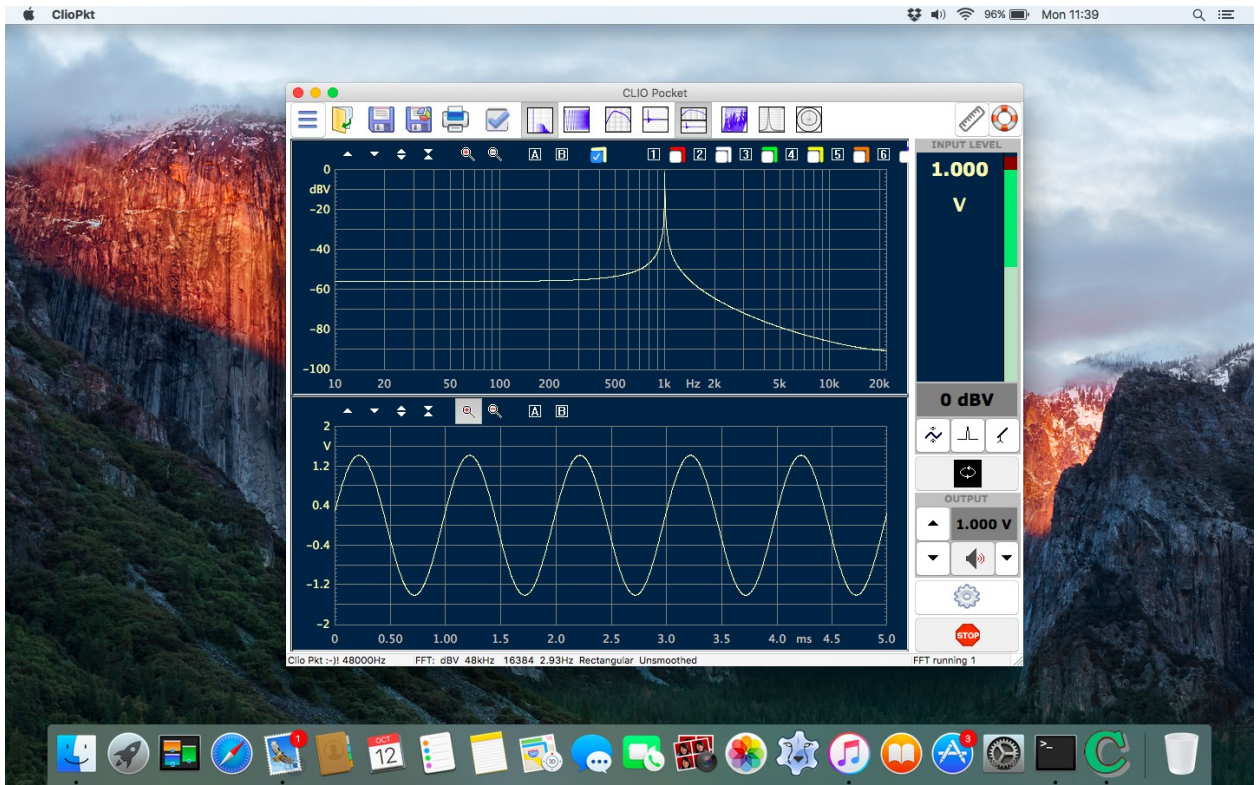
ClioPkt

96% Mon 11:39

CLIO Pocket

A B 1 2 3 4 5 6

0
dBV
-20
-40
-60
-80
-100
10 20 50 100 200 500 1k Hz 2k 5k 10k 20k

A B

2
V
1.2
0.4
-0.4
-1.2
-2
0 0.50 1.00 1.5 2.0 2.5 3.0 3.5 4.0 ms 4.5 5.0

INPUT LEVEL
1.000
V
0 dBV
OUTPUT
1.000 V
STOP

Clio Pkt :-)! 48000Hz FFT: dBV 48kHz 16384 2.93Hz Rectangular Unsmoothed FFT running 1

1
OCT
12
3